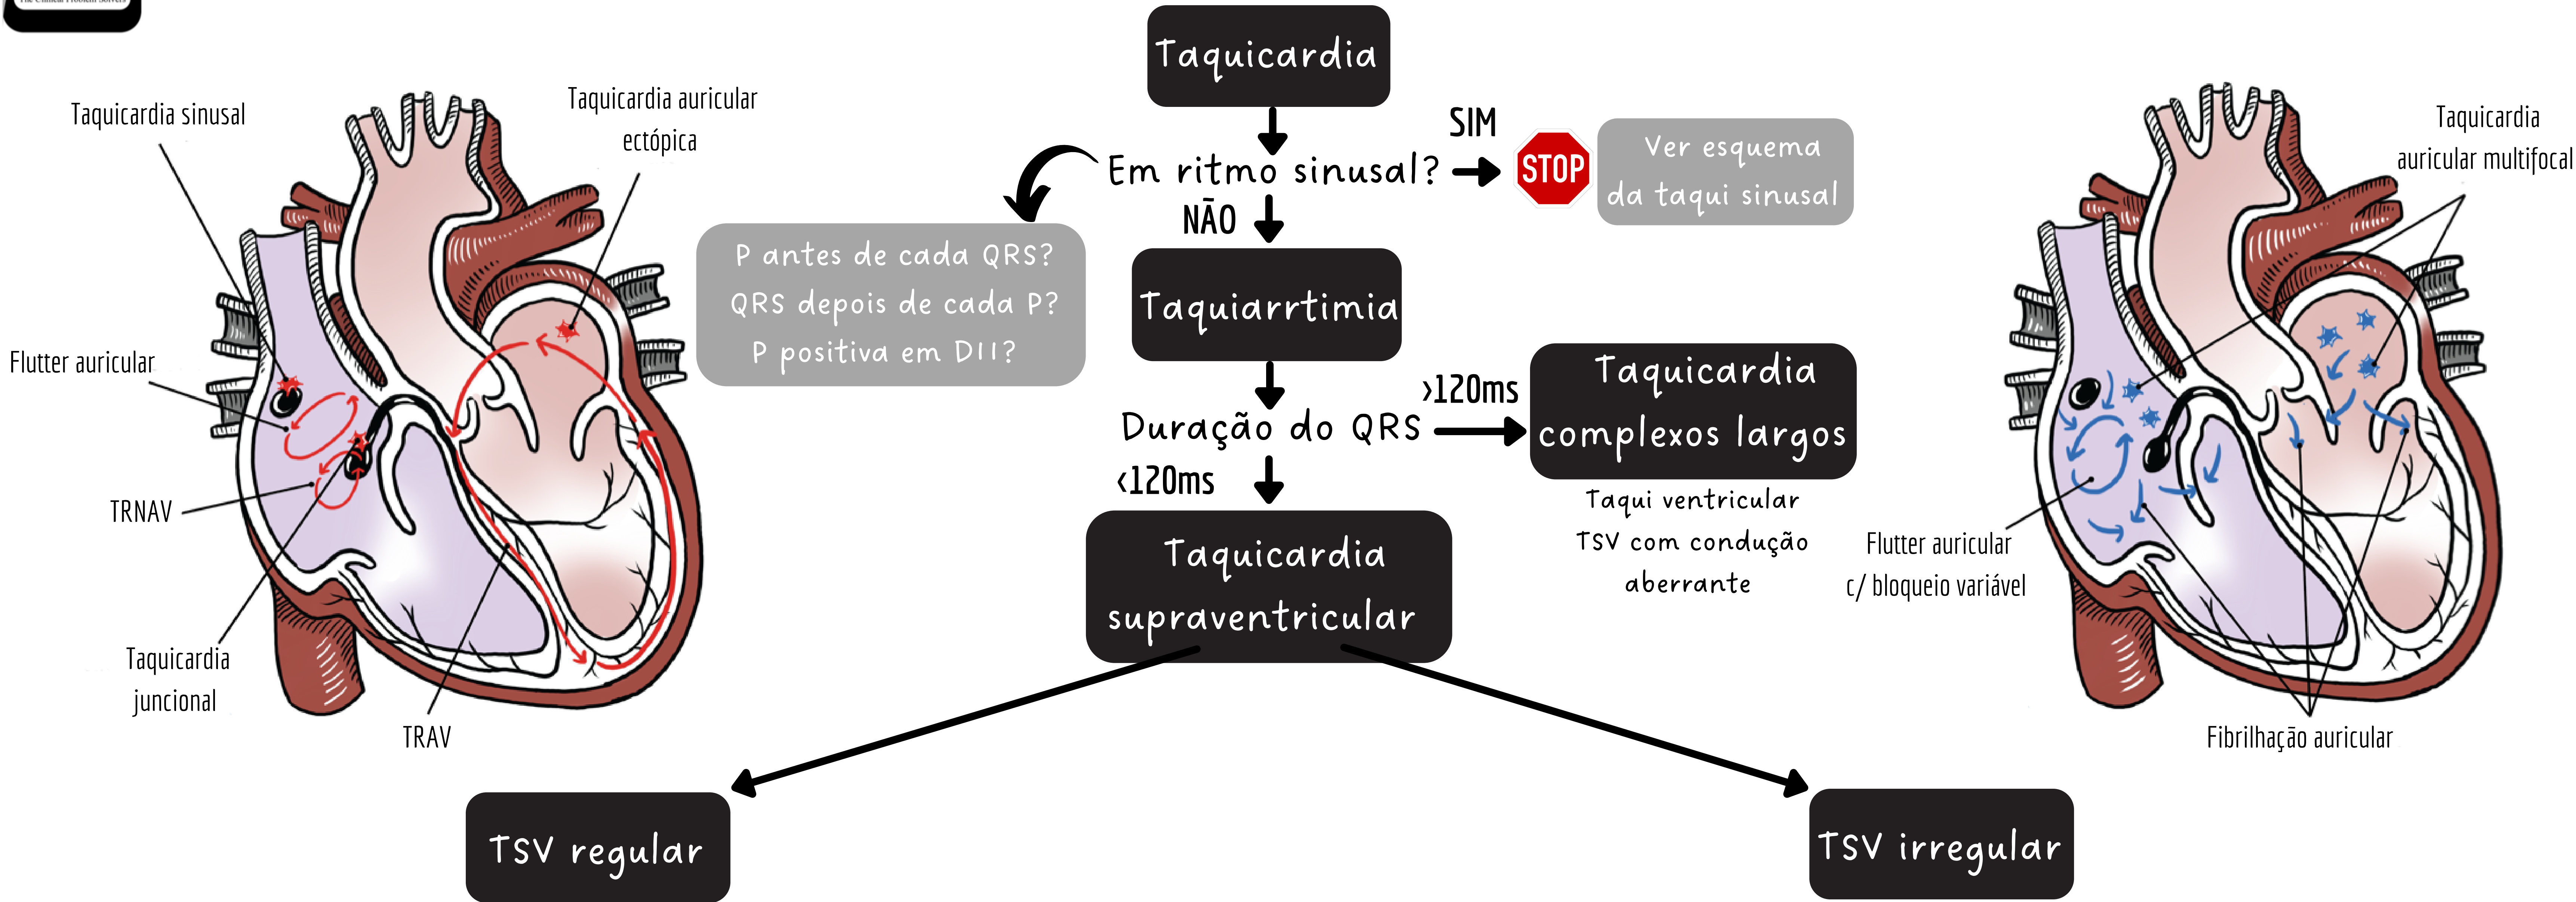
Taquicardia

Em ritmo sinusal?

SIM

STOP

Ver esquema da taqui sinusal

NÃO

P antes de cada QRS?
QRS depois de cada P?
P positiva em DII?

Taquiarrtimia

Duração do QRS

>120ms

Taquicardia complexos largos

Taqui ventricular
TSV com condução aberrante

<120ms

Taquicardia supraventricular

TSV regular

TSV irregular

Taquicardia sinusal

Taquicardia auricular ectópica

Flutter auricular

TRNAV

Taquicardia juncional

TRAV

Taquicardia auricular multifocal

Flutter auricular c/ bloqueio variável

Fibrilhação auricular